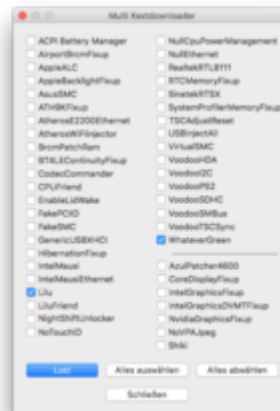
Multi Kextdownloader

ACPI Battery Manager
AirportBrcmFixup
AppleALC
AppleBacklightFixup
AsusSMC
ATH9KFixup
AtherosE2200Ethernet
AtherosWiFiInjector
BrcmPatchRam
BT4LEContinuityFixup
CodecCommander
CPUFriend
EnableLidWake
FakePCIID
FakeSMC
GenericUSBXHCI
HibernationFixup
IntelMausi
IntelMausiEthernet
Lilu
LiluFriend
NightShiftUnlocker
NoTouchID

NullCpuPowerManagement
NullEthernet
RealtekRTL8111
RTCMemoryFixup
SinetekRTSX
SystemProfilerMemoryFixup
TSCAdjustReset
USBInjectAll
VirtualSMC
VoodooHDA
VoodooI2C
VoodooPS2
VoodooSDHC
VoodooSMBus
VoodooTSCSync
WhateverGreen

AzulPatcher4600
CoreDisplayFixup
IntelGraphicsFixup
IntelGraphicsDVMTFixup
NvidiaGraphicsFixup
NoVPAJpeg
Shiki

Los!
Alles auswählen
Alles abwählen
Schließen